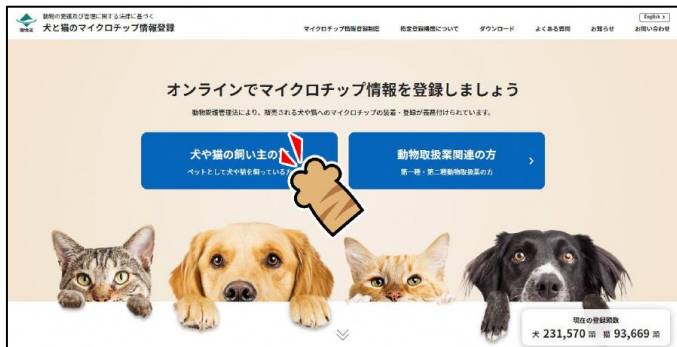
環境省
動物の愛護及び管理に関する法律に基づく
犬と猫のマイクロチップ情報登録

マイクロチップ情報登録制度　指定登録機関について　ダウンロード　よくある質問　お知らせ　お問い合わせ

English >

オンラインでマイクロチップ情報を登録しましょう

動物愛護管理法により、販売される犬や猫へのマイクロチップの装着・登録が義務付けられています。

犬や猫の飼い主の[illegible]
ペットとして犬や猫を飼っている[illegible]

動物取扱業関連の方 >
第一種・第二種動物取扱業の方

現在の登録頭数
犬 231,570 頭　猫 93,669 頭